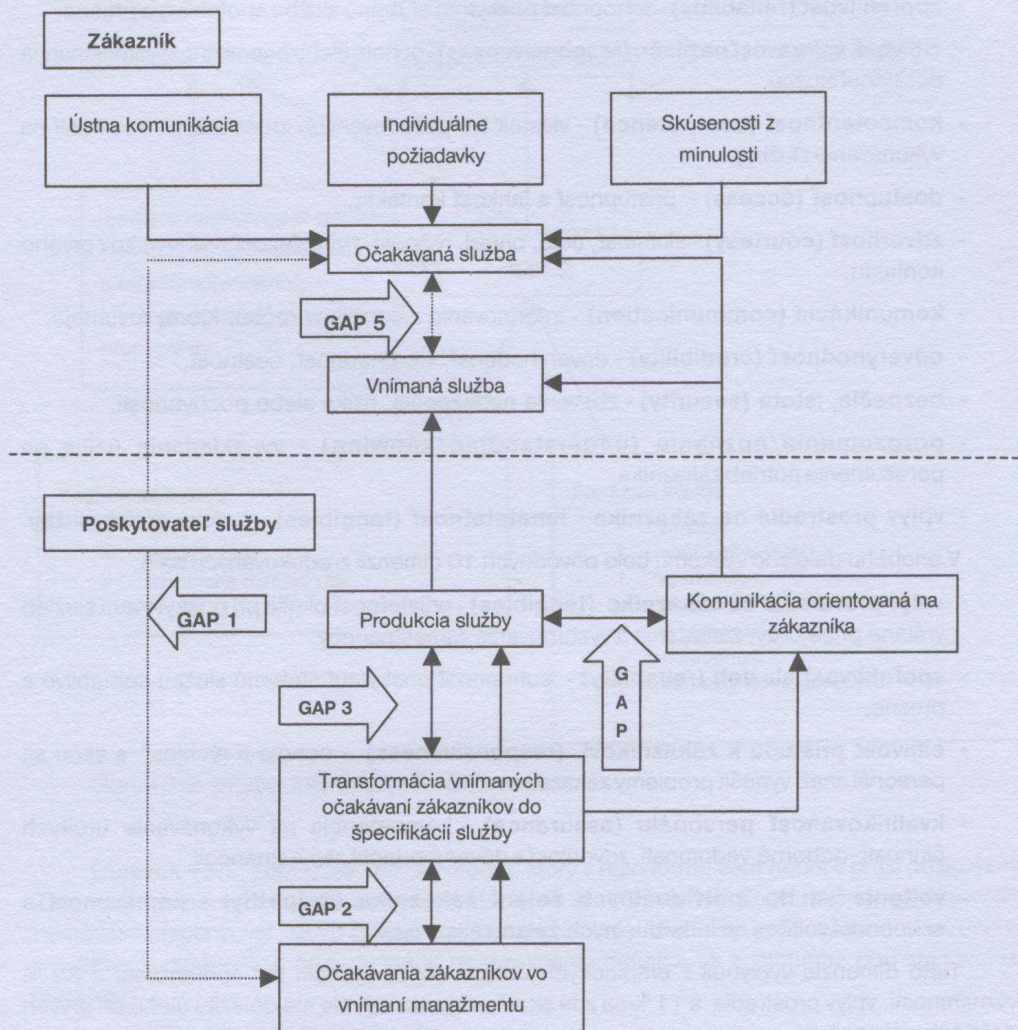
Zákazník

Ústna komunikácia

Individuálne požiadavky

Skúsenosti z minulosti

Očakávaná služba

GAP 5

Vnímaná služba

Poskytovateľ služby

GAP 1

Produkcia služby

Komunikácia orientovaná na zákazníka

G A P

GAP 3

Transformácia vnímaných očakávaní zákazníkov do špecifikácií služby

GAP 2

Očakávania zákazníkov vo vnímaní manažmentu